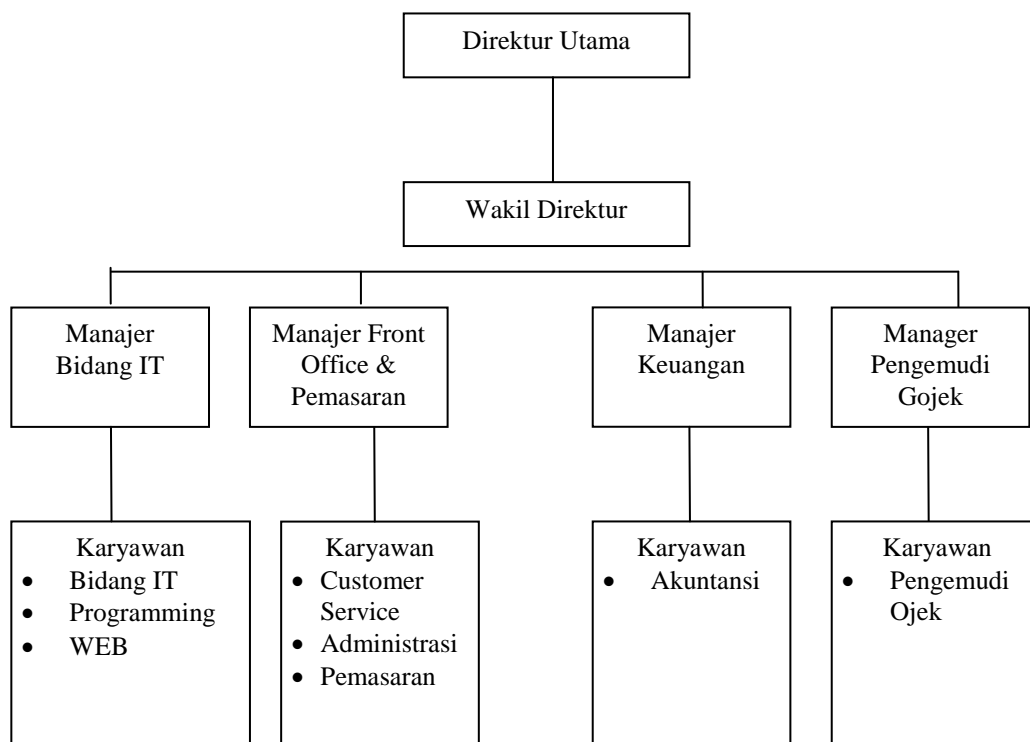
Direktur Utama

Wakil Direktur

Manajer Bidang IT

Manajer Front Office & Pemasaran

Manajer Keuangan

Manager Pengemudi Gojek

Karyawan
- Bidang IT
- Programming
- WEB

Karyawan
- Customer Service
- Administrasi
- Pemasaran

Karyawan
- Akuntansi

Karyawan
- Pengemudi Ojek